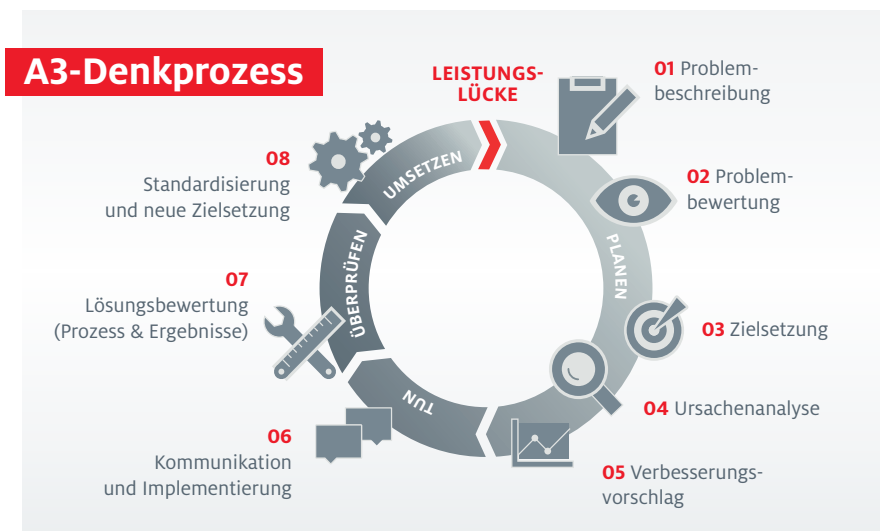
A3-Denkprozess

LEISTUNGS-LÜCKE

01 Problembeschreibung

02 Problembewertung

03 Zielsetzung

04 Ursachenanalyse

05 Verbesserungsvorschlag

06 Kommunikation und Implementierung

07 Lösungsbewertung (Prozess & Ergebnisse)

08 Standardisierung und neue Zielsetzung

PLANEN

TUN

ÜBERPRÜFEN

UMSETZEN